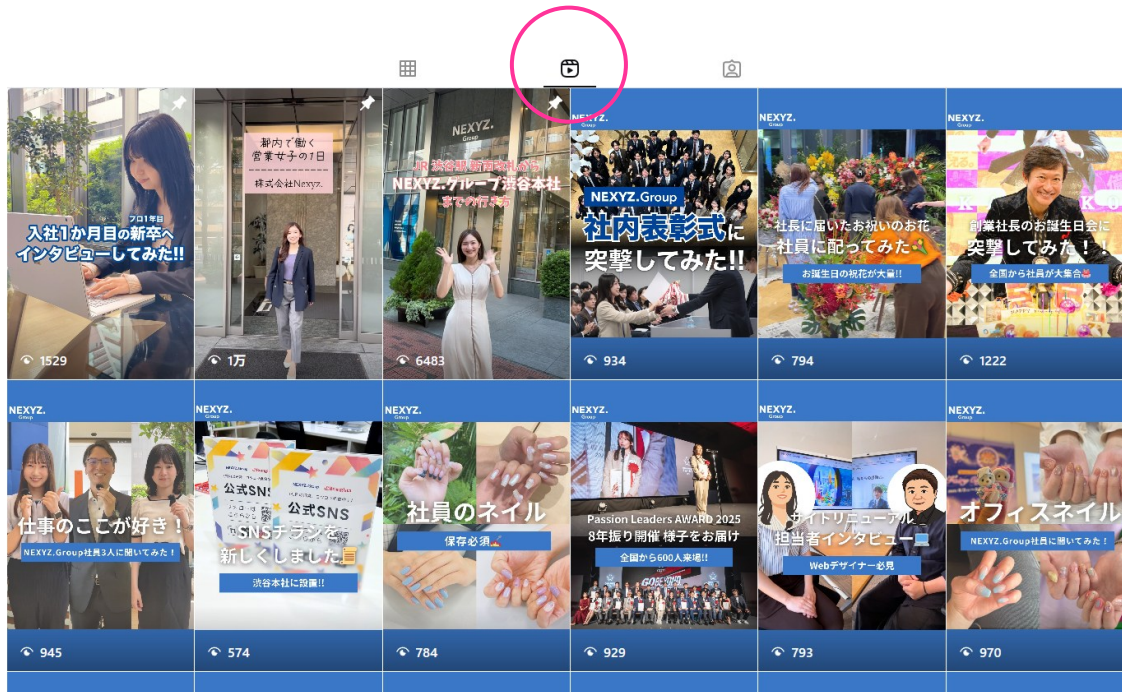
フロ1年目
入社1か月目の新卒へインタビューしてみた!!
1529

都内で働く営業女子の1日
株式会社Nexyz.
1万

NEXYZ.
JR 渋谷駅 新南改札から
NEXYZ.グループ渋谷本社
までの行き方
6483

NEXYZ.
NEXYZ.Group
社内表彰式に突撃してみた!!
934

NEXYZ.
社長に届いたお祝いのお花社員に配ってみた
お誕生日の祝花が大量!!
794

NEXYZ.
創業社長のお誕生日会に突撃してみた!!
全国から社員が大集合
1222

NEXYZ.
仕事のここが好き!
NEXYZ.Group社員3人に聞いてみた!
945

NEXYZ.
公式SNS
公式SNS
SNSチラシを新しくしました
渋谷本社に設置!!
574

NEXYZ.
社員のネイル
保存必須
784

NEXYZ.
Passion Leaders AWARD 2025
8年振り開催 様子をお届け
全国から600人来場!!
929

NEXYZ.
サイトリニューアル担当者インタビュー
Webデザイナー必見
793

NEXYZ.
オフィスネイル
NEXYZ.Group社員に聞いてみた!
970